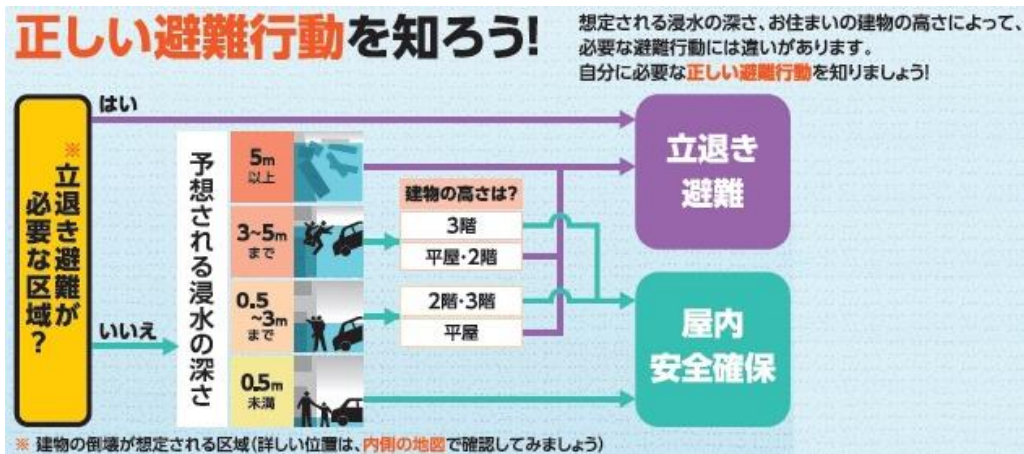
正しい避難行動を知ろう!

想定される浸水の深さ、お住まいの建物の高さによって、必要な避難行動には違いがあります。
自分に必要な正しい避難行動を知りましょう!

※立退き避難が必要な区域?

はい

いいえ

予想される浸水の深さ

5m以上

3~5mまで

0.5~3mまで

0.5m未満

建物の高さは?

3階

平屋・2階

2階・3階

平屋

立退き避難

屋内安全確保

※ 建物の倒壊が想定される区域(詳しい位置は、内側の地図で確認してみましょう)